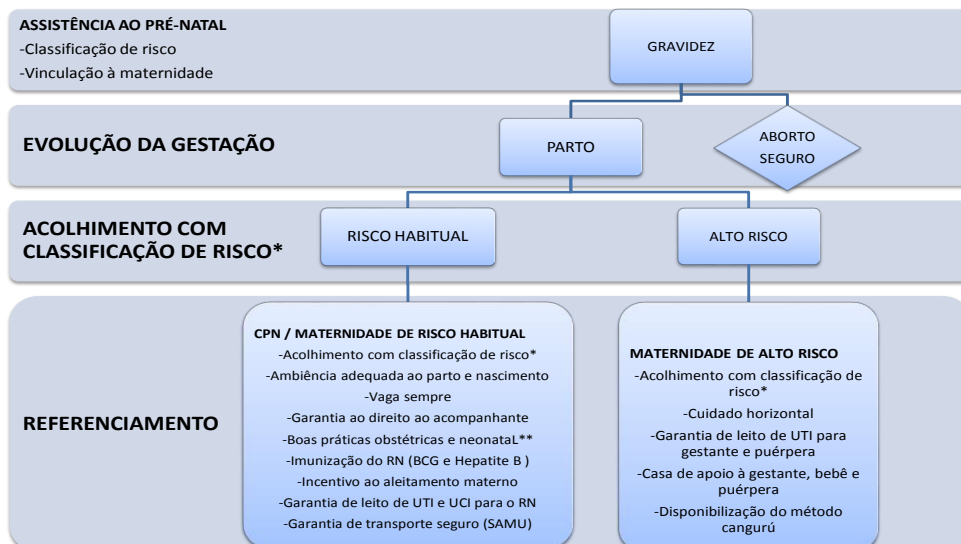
ASSISTÊNCIA AO PRÉ-NATAL
-Classificação de risco
-Vinculação à maternidade

GRAVIDEZ

EVOLUÇÃO DA GESTAÇÃO

PARTO

ABORTO SEGURO

ACOLHIMENTO COM CLASSIFICAÇÃO DE RISCO*

RISCO HABITUAL

ALTO RISCO

REFERENCIAMENTO

CPN / MATERNIDADE DE RISCO HABITUAL
-Acolhimento com classificação de risco*
-Ambiência adequada ao parto e nascimento
-Vaga sempre
-Garantia ao direito ao acompanhante
-Boas práticas obstétricas e neonataL**
-Imunização do RN (BCG e Hepatite B )
-Incentivo ao aleitamento materno
-Garantia de leito de UTI e UCI para o RN
-Garantia de transporte seguro (SAMU)

MATERNIDADE DE ALTO RISCO
-Acolhimento com classificação de risco*
-Cuidado horizontal
-Garantia de leito de UTI para gestante e puérpera
-Casa de apoio à gestante, bebê e puérpera
-Disponibilização do método cangurú